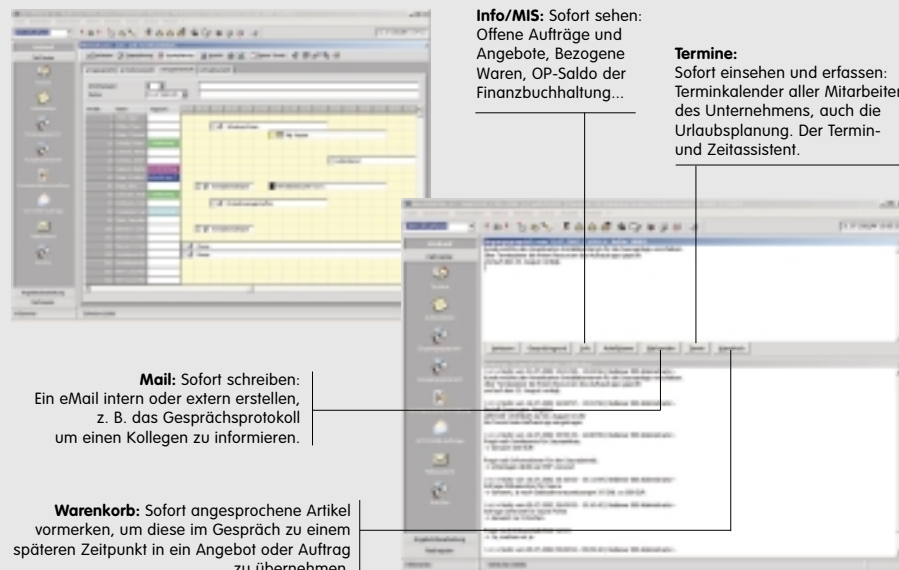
**Info/MIS:** Sofort sehen: Offene Aufträge und Angebote, Bezogene Waren, OP-Saldo der Finanzbuchhaltung...

**Termine:** Sofort einsehen und erfassen: Terminkalender aller Mitarbeiter des Unternehmens, auch die Urlaubsplanung. Der Termin- und Zeitassistent.

**Mail:** Sofort schreiben: Ein eMail intern oder extern erstellen, z. B. das Gesprächsprotokoll um einen Kollegen zu informieren.

**Warenkorb:** Sofort angesprochene Artikel vormerken, um diese im Gespräch zu einem späteren Zeitpunkt in ein Angebot oder Auftrag zu übernehmen.